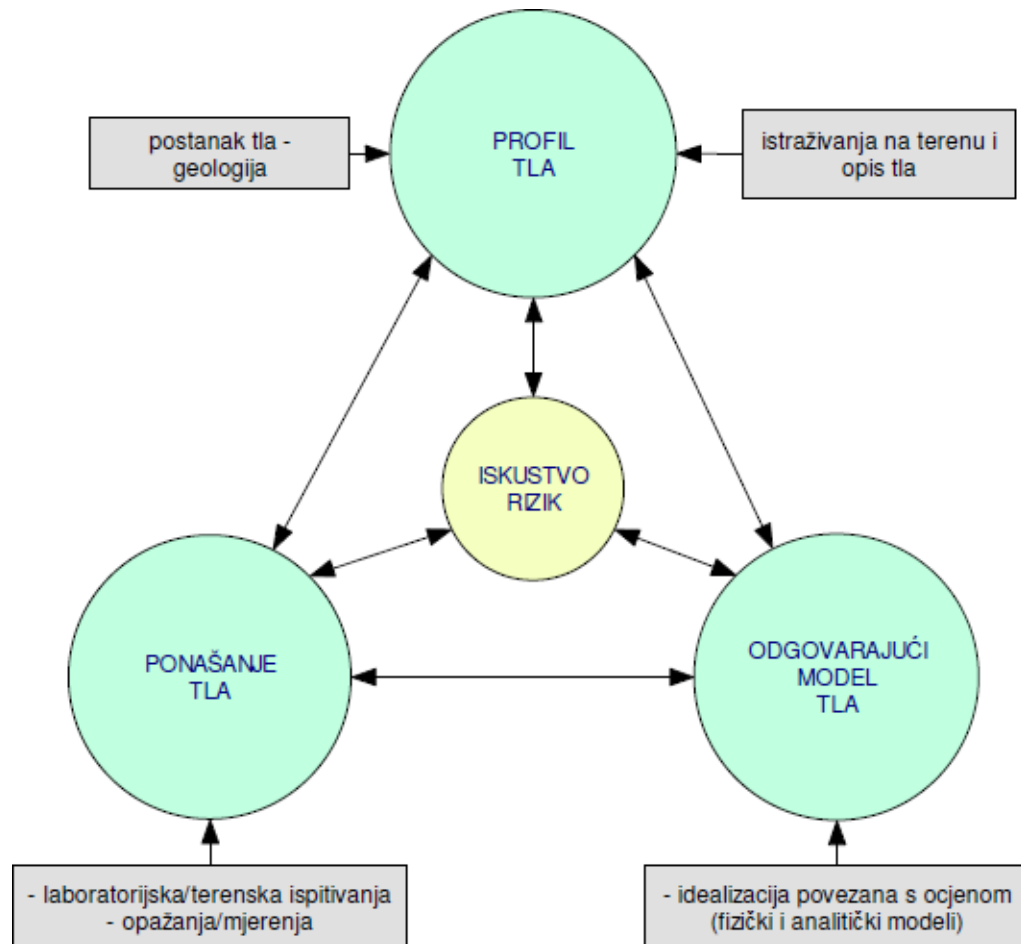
postanak tla - geologija

PROFIL TLA

istraživanja na terenu i opis tla

ISKUSTVO RIZIK

PONAŠANJE TLA

ODGOVARAJUĆI MODEL TLA

- laboratorijska/terenska ispitivanja
- opažanja/mjerenja

- idealizacija povezana s ocjenom
(fizički i analitički modeli)